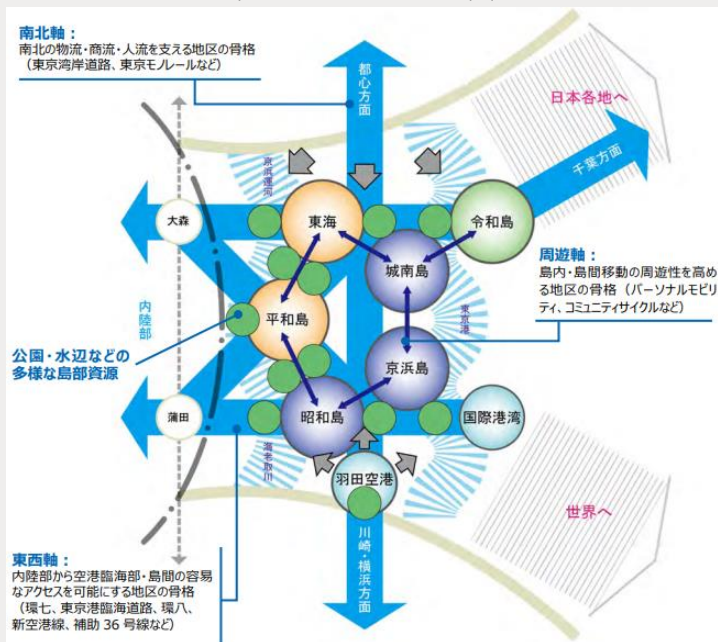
南北軸：
南北の物流・商流・人流を支える地区の骨格（東京湾岸道路、東京モノレールなど）

都心方面

日本各地へ

千葉方面

京浜運河

大森

東海

令和島

城南島

周遊軸：
島内・島間移動の周遊性を高める地区の骨格（パーソナルモビリティ、コミュニティサイクルなど）

内陸部

平和島

京浜港

公園・水辺などの多様な島部資源

京浜島

蒲田

昭和島

国際港湾

海老取川

羽田空港

世界へ

川崎・横浜方面

東西軸：
内陸部から空港臨海部・島間の容易なアクセスを可能にする地区の骨格（環七、東京港臨海道路、環八、新空港線、補助 36 号線など）